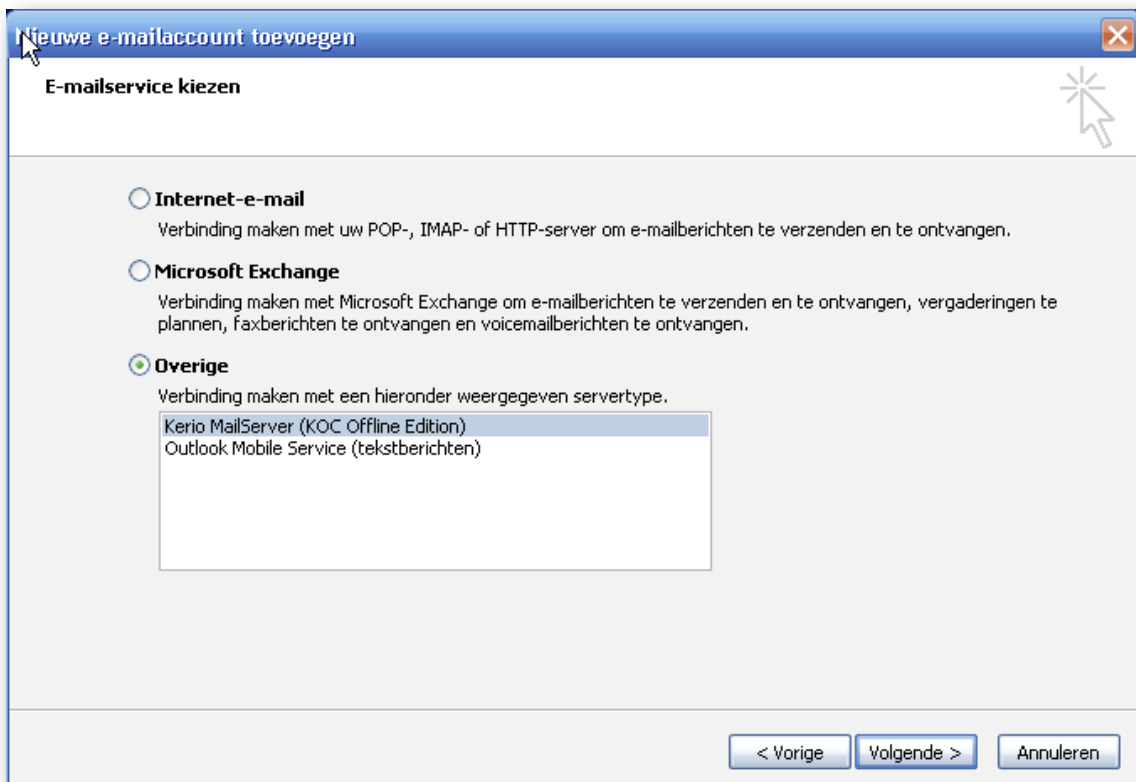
Nieuwe e-mailaccount toevoegen

E-mailservice kiezen

Internet-e-mail

Verbinding maken met uw POP-, IMAP- of HTTP-server om e-mailberichten te verzenden en te ontvangen.

Microsoft Exchange

Verbinding maken met Microsoft Exchange om e-mailberichten te verzenden en te ontvangen, vergaderingen te plannen, faxberichten te ontvangen en voicemailberichten te ontvangen.

Overige

Verbinding maken met een hieronder weergegeven servertype.

Kerio MailServer (KOC Offline Edition)
Outlook Mobile Service (tekstberichten)

< Vorige | Volgende > | Annuleren